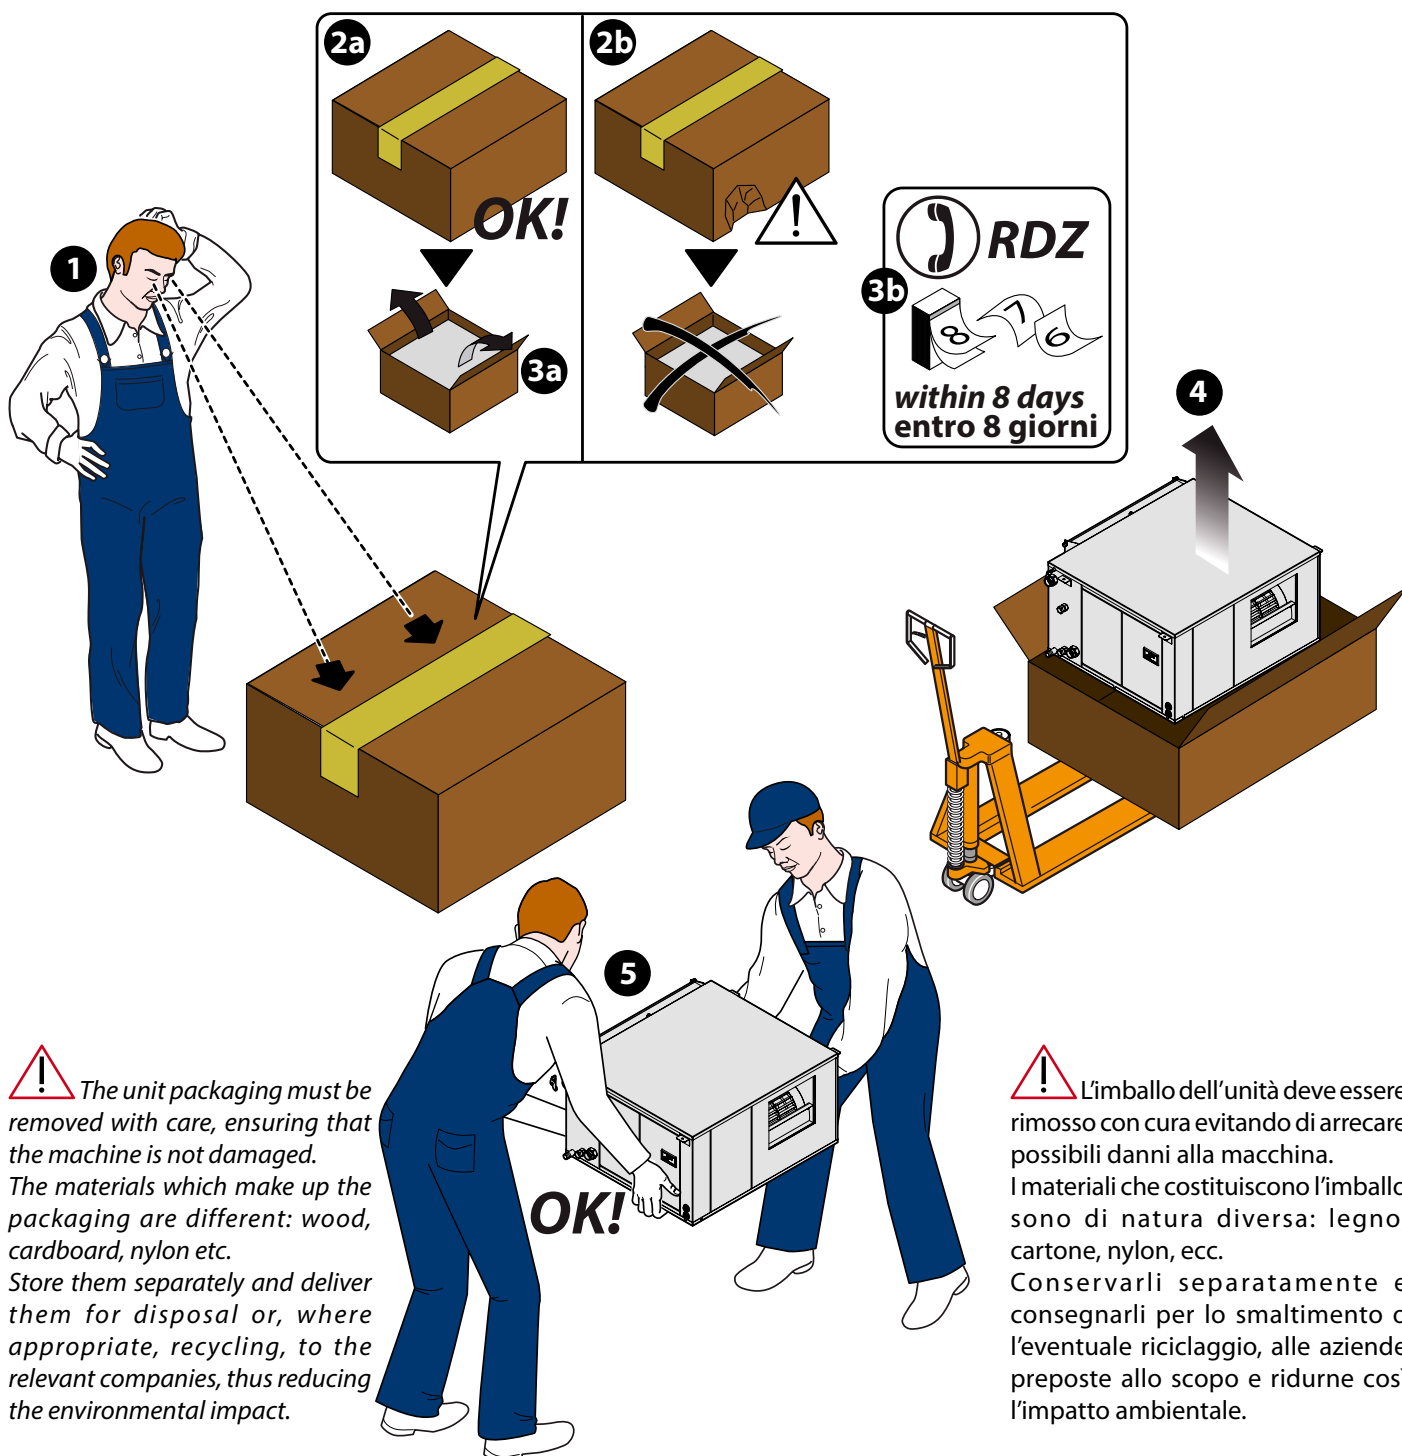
2a

OK!

3a

2b

RDZ

3b

within 8 days
entro 8 giorni

1

4

5

OK!

The unit packaging must be removed with care, ensuring that the machine is not damaged.
The materials which make up the packaging are different: wood, cardboard, nylon etc.
Store them separately and deliver them for disposal or, where appropriate, recycling, to the relevant companies, thus reducing the environmental impact.

L'imballo dell'unità deve essere rimosso con cura evitando di arrecare possibili danni alla macchina.
I materiali che costituiscono l'imballo sono di natura diversa: legno cartone, nylon, ecc.
Conservarli separatamente e consegnarli per lo smaltimento o l'eventuale riciclaggio, alle aziende preposte allo scopo e ridurne cos l'impatto ambientale.